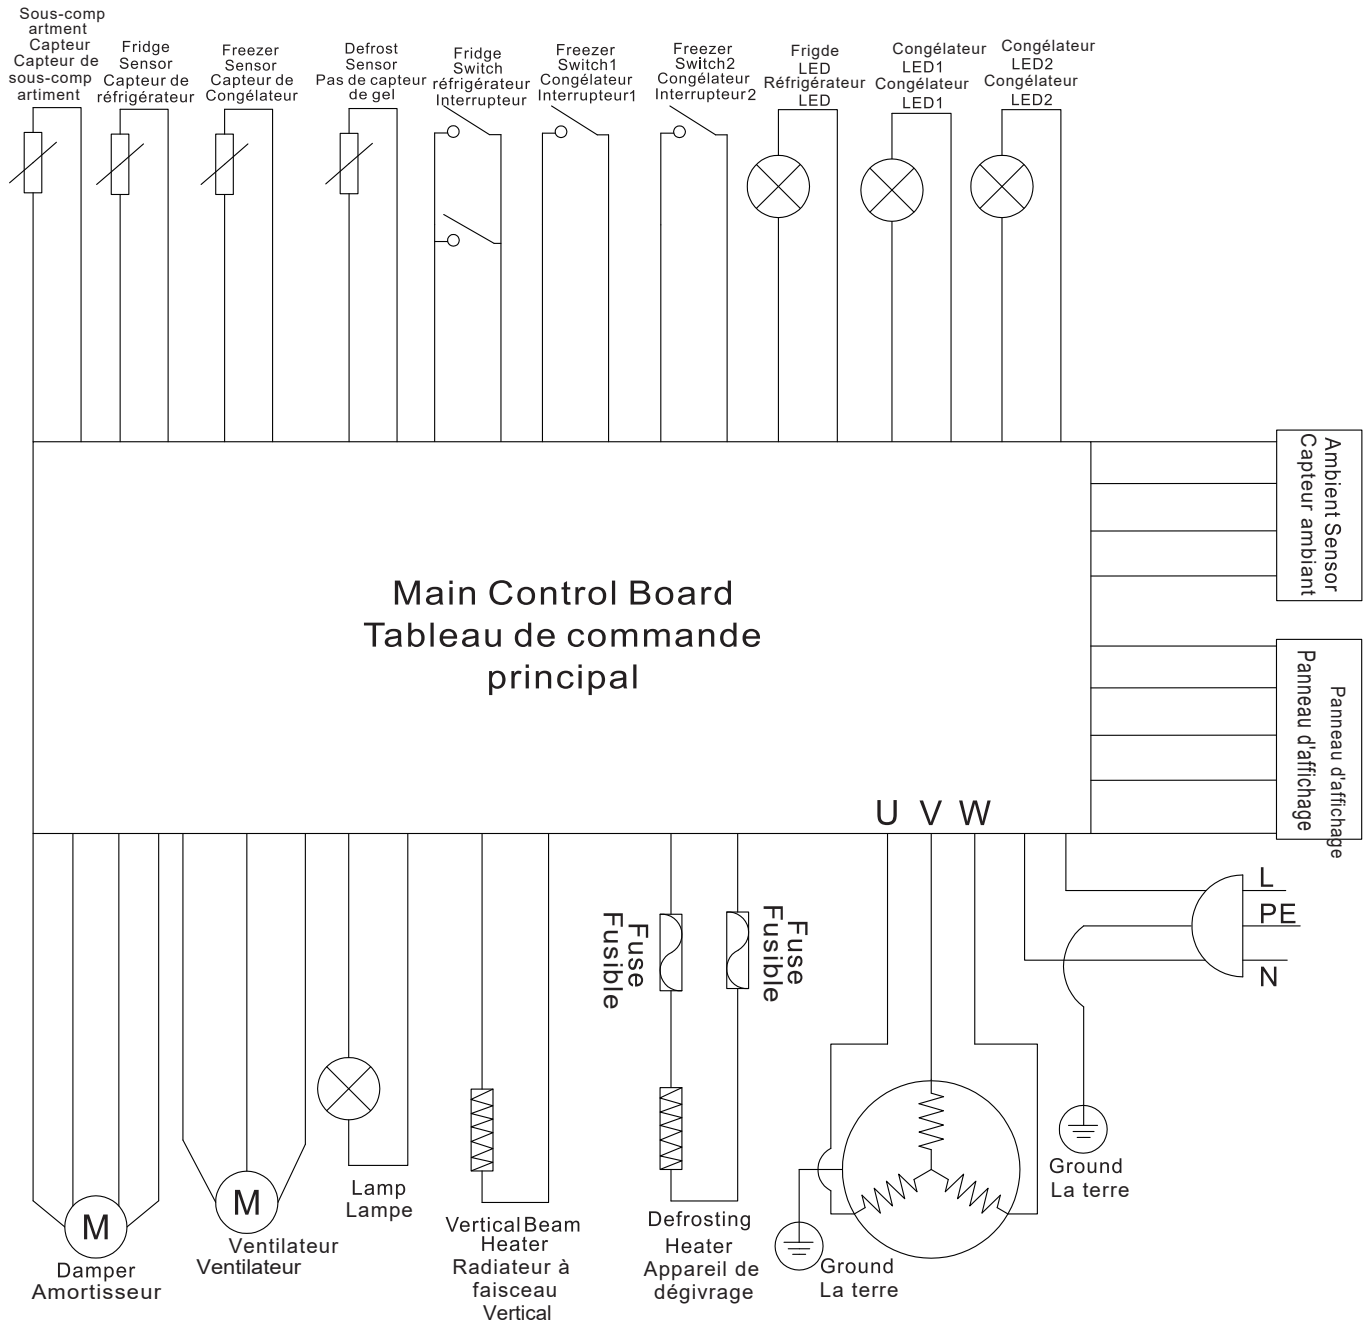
Sous-compartment Capteur Capteur de sous-compartiment

Fridge Sensor Capteur de réfrigérateur

Freezer Sensor Capteur de Congélateur

Defrost Sensor Pas de capteur de gel

Fridge Switch réfrigérateur Interrupteur

Freezer Switch1 Congélateur Interrupteur1

Freezer Switch2 Congélateur Interrupteur2

Frigde LED Réfrigérateur LED

Congélateur LED1 Congélateur LED1

Congélateur LED2 Congélateur LED2

Ambient Sensor Capteur ambiant

Main Control Board
Tableau de commande principal

Panneau d'affichage Panneau d'affichage

U V W

L
PE
N

Fuse Fusible

Fuse Fusible

Ground La terre

Ground La terre

M
Damper Amortisseur

M
Ventilateur Ventilateur

Lamp Lampe

Vertical Beam Heater Radiateur à faisceau Vertical

Defrosting Heater Appareil de dégivrage